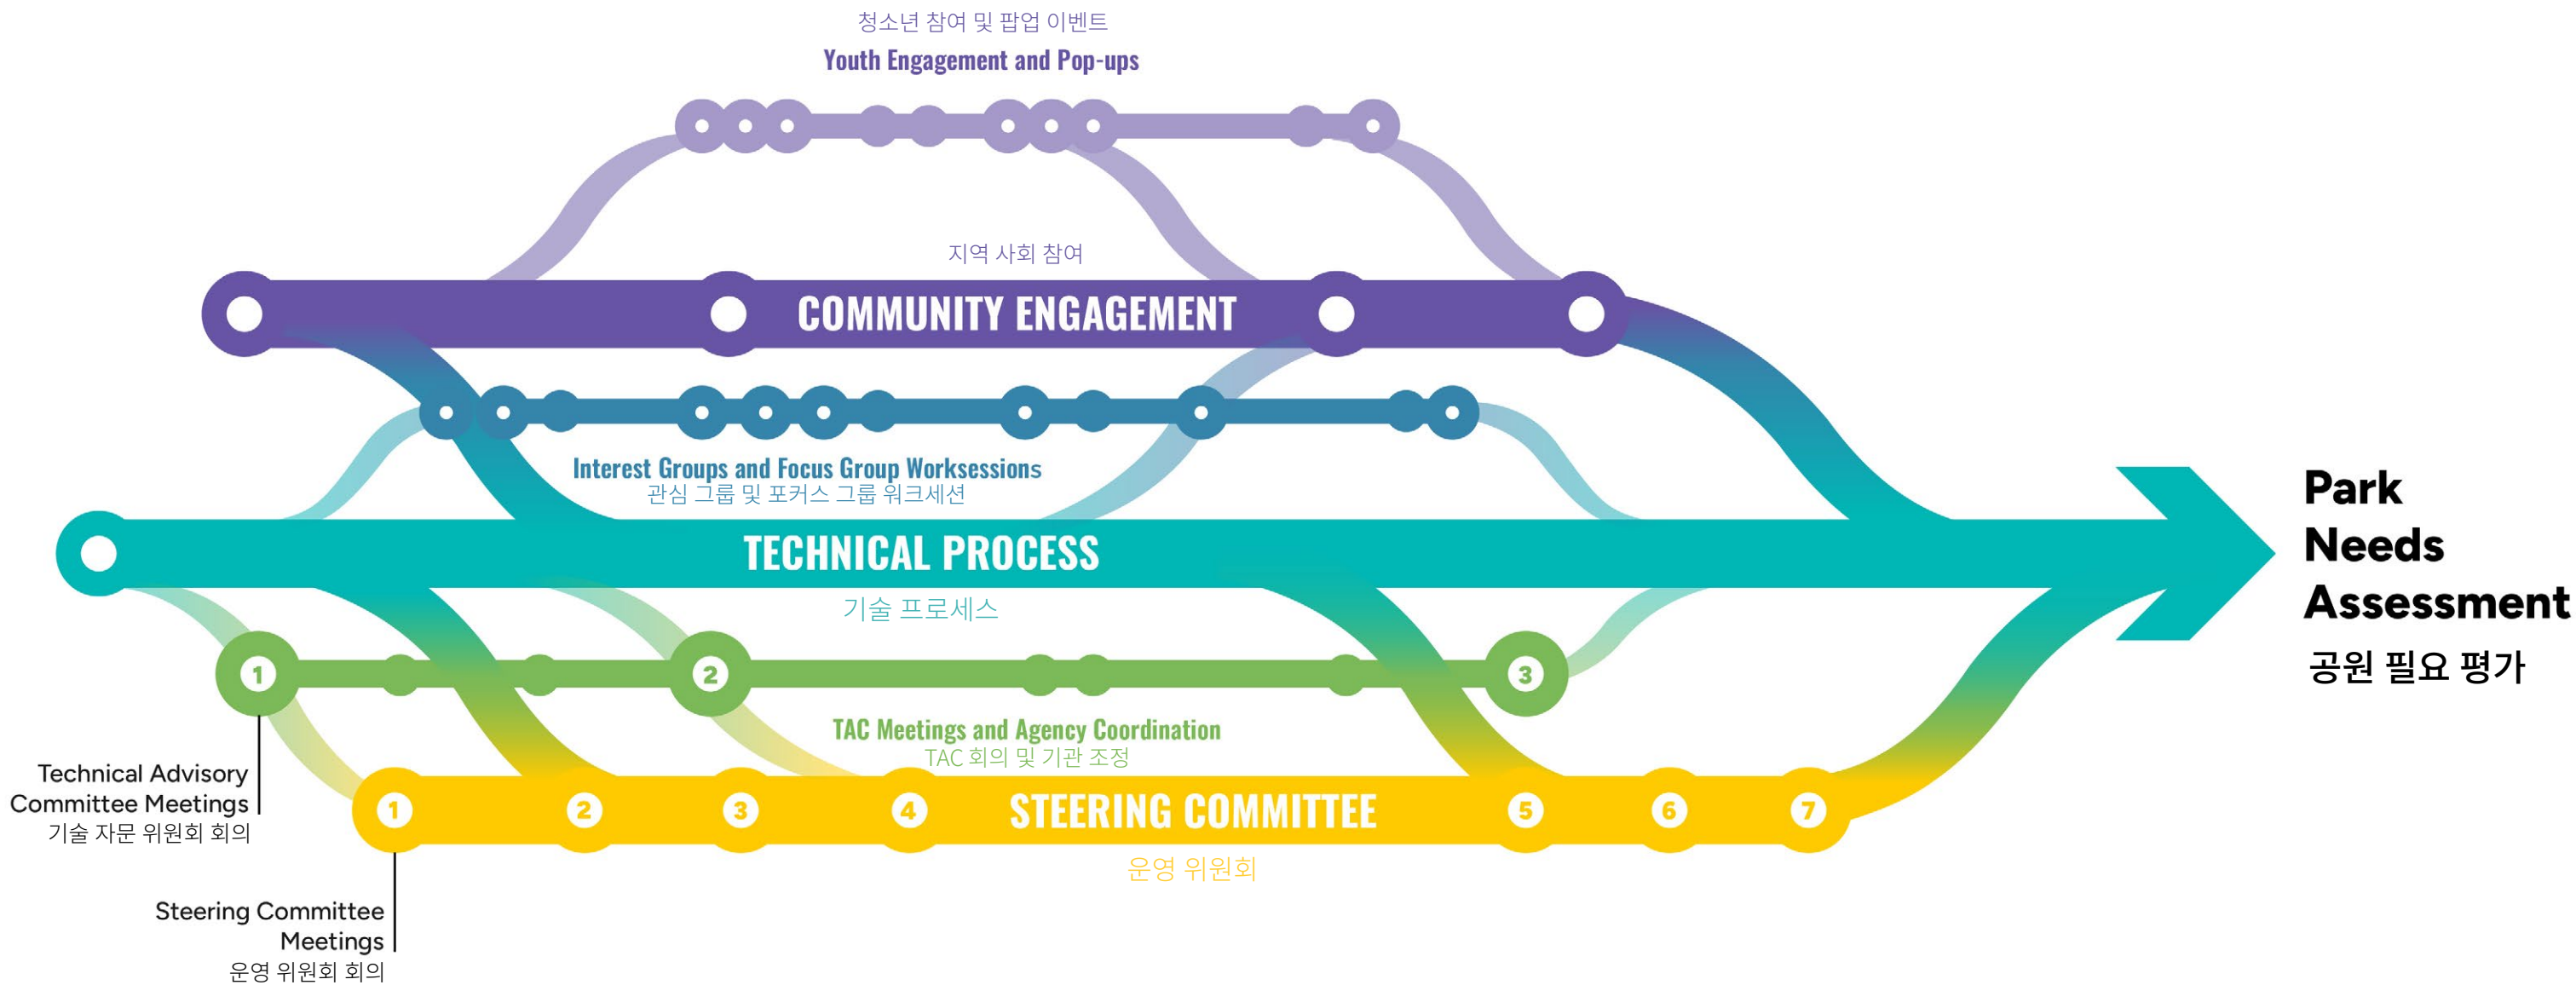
청소년 참여 및 팝업 이벤트
Youth Engagement and Pop-ups

지역 사회 참여
COMMUNITY ENGAGEMENT

Interest Groups and Focus Group Worksessions
관심 그룹 및 포커스 그룹 워크세션

TECHNICAL PROCESS
기술 프로세스

Park Needs Assessment
공원 필요 평가

1 2 3

TAC Meetings and Agency Coordination
TAC 회의 및 기관 조정

Technical Advisory Committee Meetings
기술 자문 위원회 회의

1 2 3 4 STEERING COMMITTEE 5 6 7
운영 위원회

Steering Committee Meetings
운영 위원회 회의